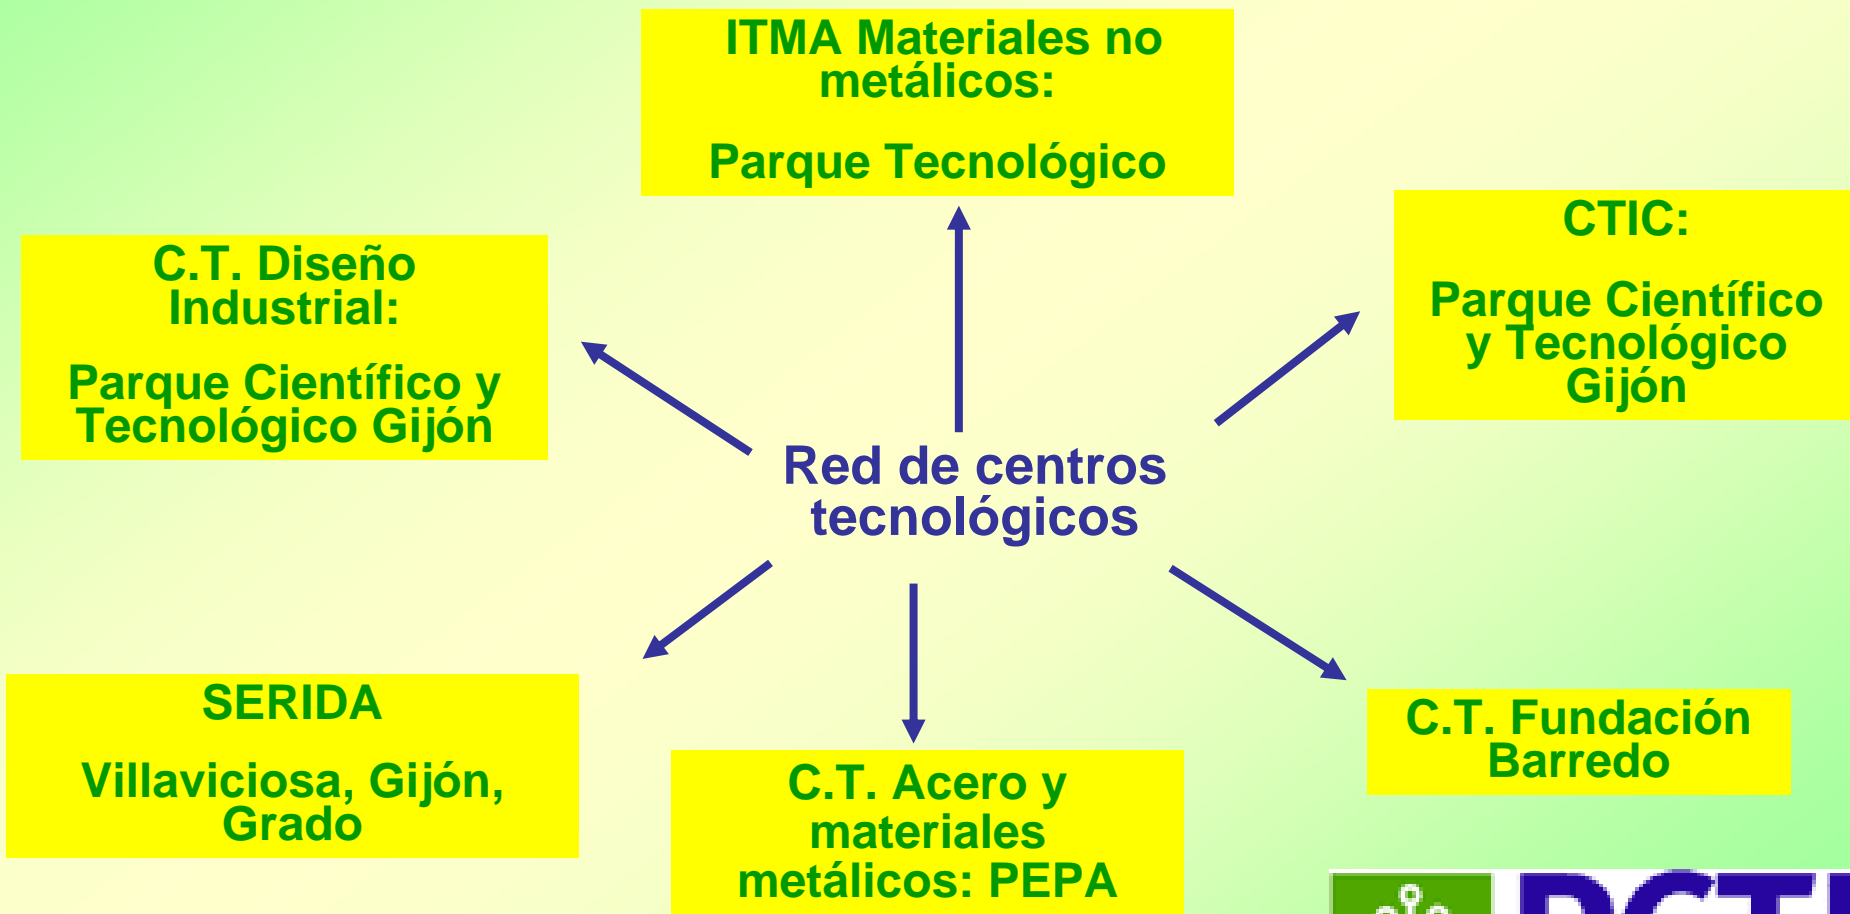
ITMA Materiales no metálicos:

Parque Tecnológico

C.T. Diseño Industrial:

Parque Científico y Tecnológico Gijón

CTIC:

Parque Científico y Tecnológico Gijón

Red de centros tecnológicos

SERIDA

Villaviciosa, Gijón, Grado

C.T. Acero y materiales metálicos: PEPA

C.T. Fundación Barredo

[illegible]